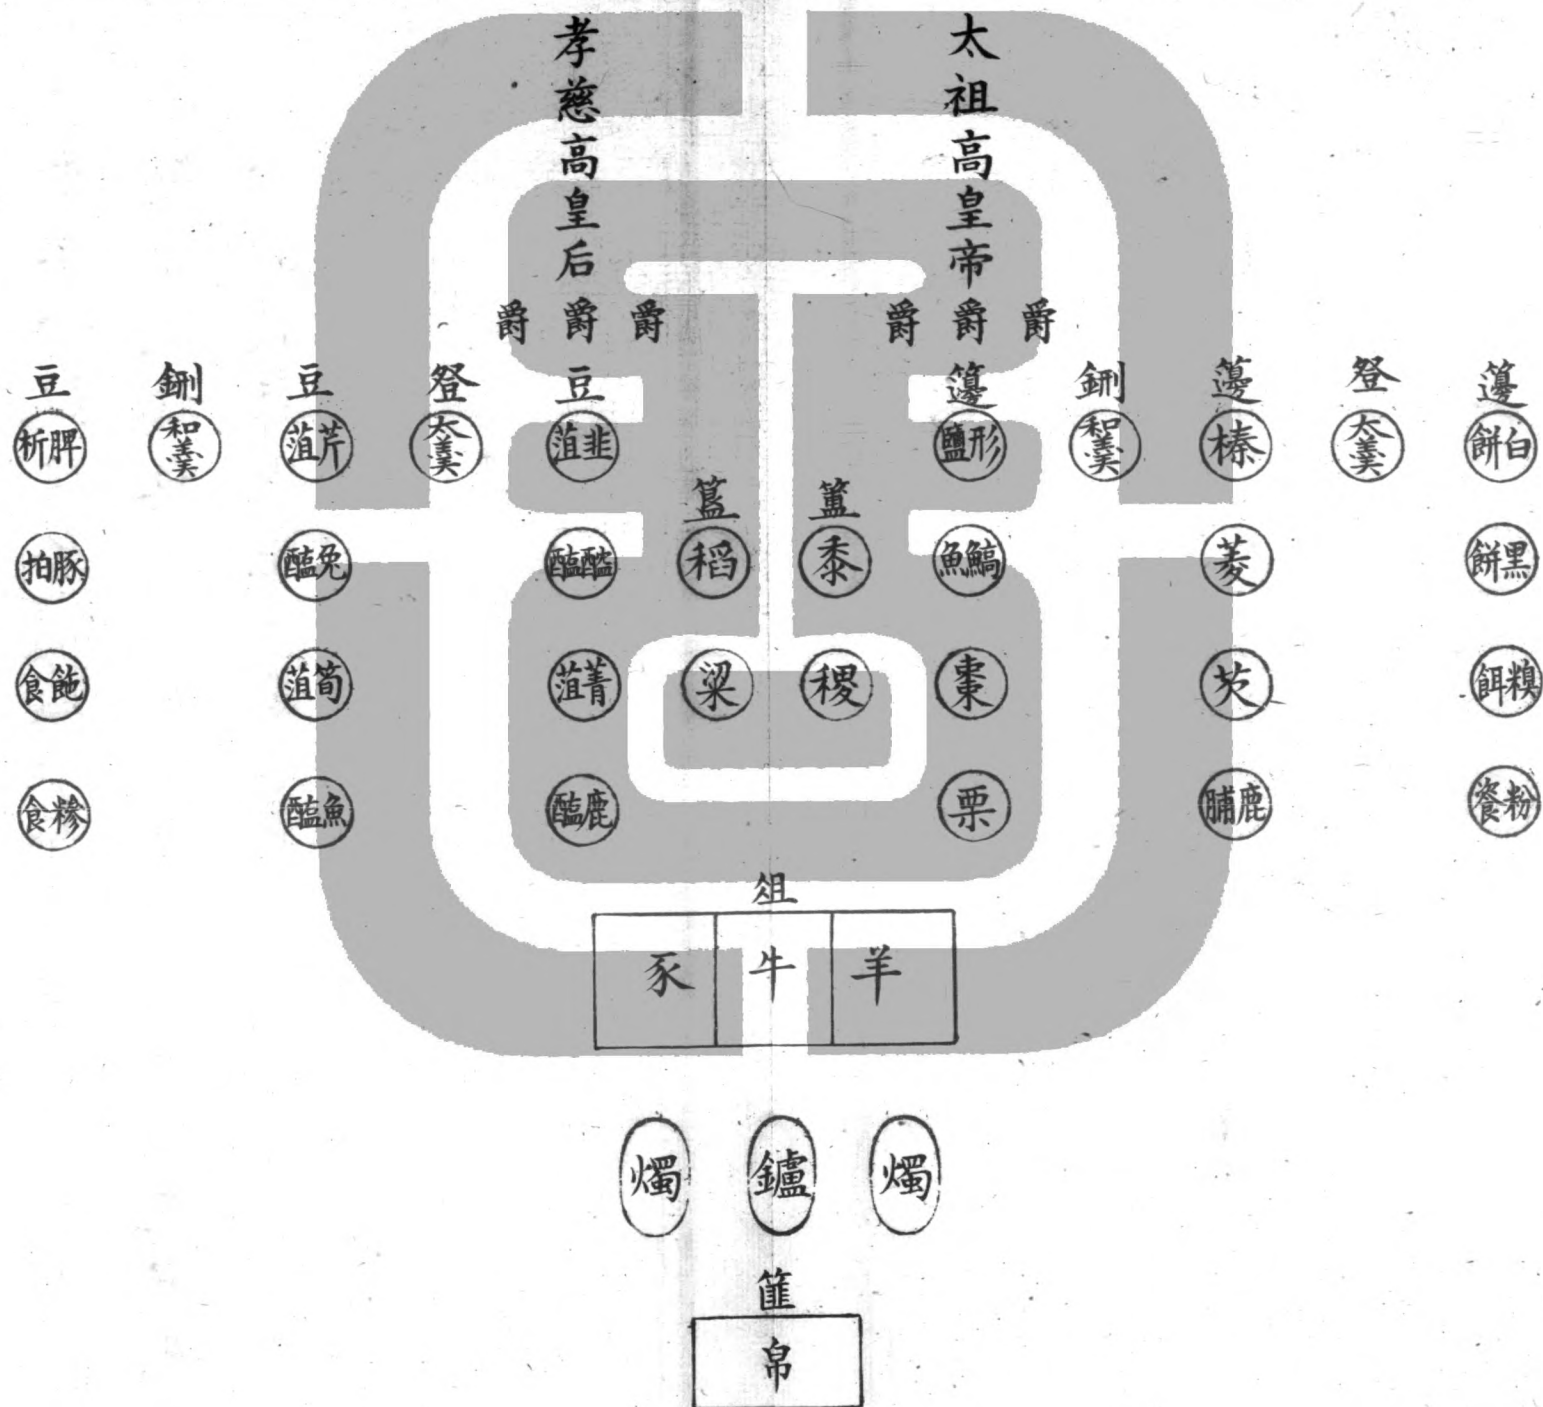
孝慈高皇后

太祖高皇帝

爵 爵 爵

爵 爵 爵

豆 鉶 豆 登 豆

籩 鉶 籩 登 籩

脾析 和羹 芹菹 太羹 韭菹

形鹽 和羹 榛 太羹 白餅

豚拍 兔醢 醓醢

簠 簋

稻 黍

鱐魚 菱 黑餅

飽食 筍菹 菁菹

粱 稷

棗 芡 糗餌

糝食 魚醢 鹿醢

栗 鹿脯 粉餈

俎

豕 牛 羊

燭 鑪 燭

篚

帛